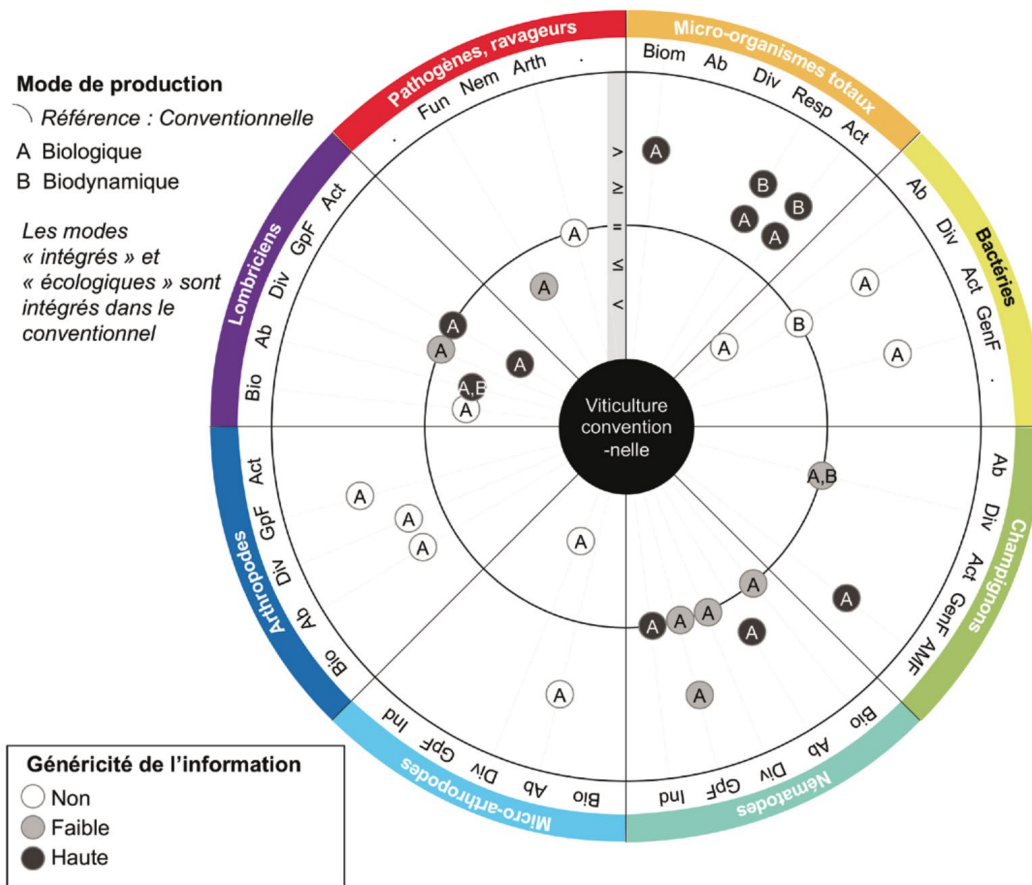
Mode de production

Référence : Conventionnelle

A Biologique

B Biodynamique

Les modes « intégrés » et « écologiques » sont intégrés dans le conventionnel

Pathogènes, ravageurs

Fun Nem Arth .

.

Micro-organismes totaux

Biom Ab Div Resp Act

Bactéries

Ab Div Act GenF .

Champignons

Ab Div Act GenF AMF

Nématodes

Bio Ab Div GpF Ind

Micro-arthropodes

Bio Ab Div GpF Ind

Arthropodes

Bio Ab Div GpF Act

Lombriciens

Bio Ab Div GpF Act

> ≥ = ≤ <

Viticulture convention -nelle

A B B A A A A B A A A A A A,B A A,B A A A A A A A A A A A A A A A A A

Généricité de l'information

Non

Faible

Haute